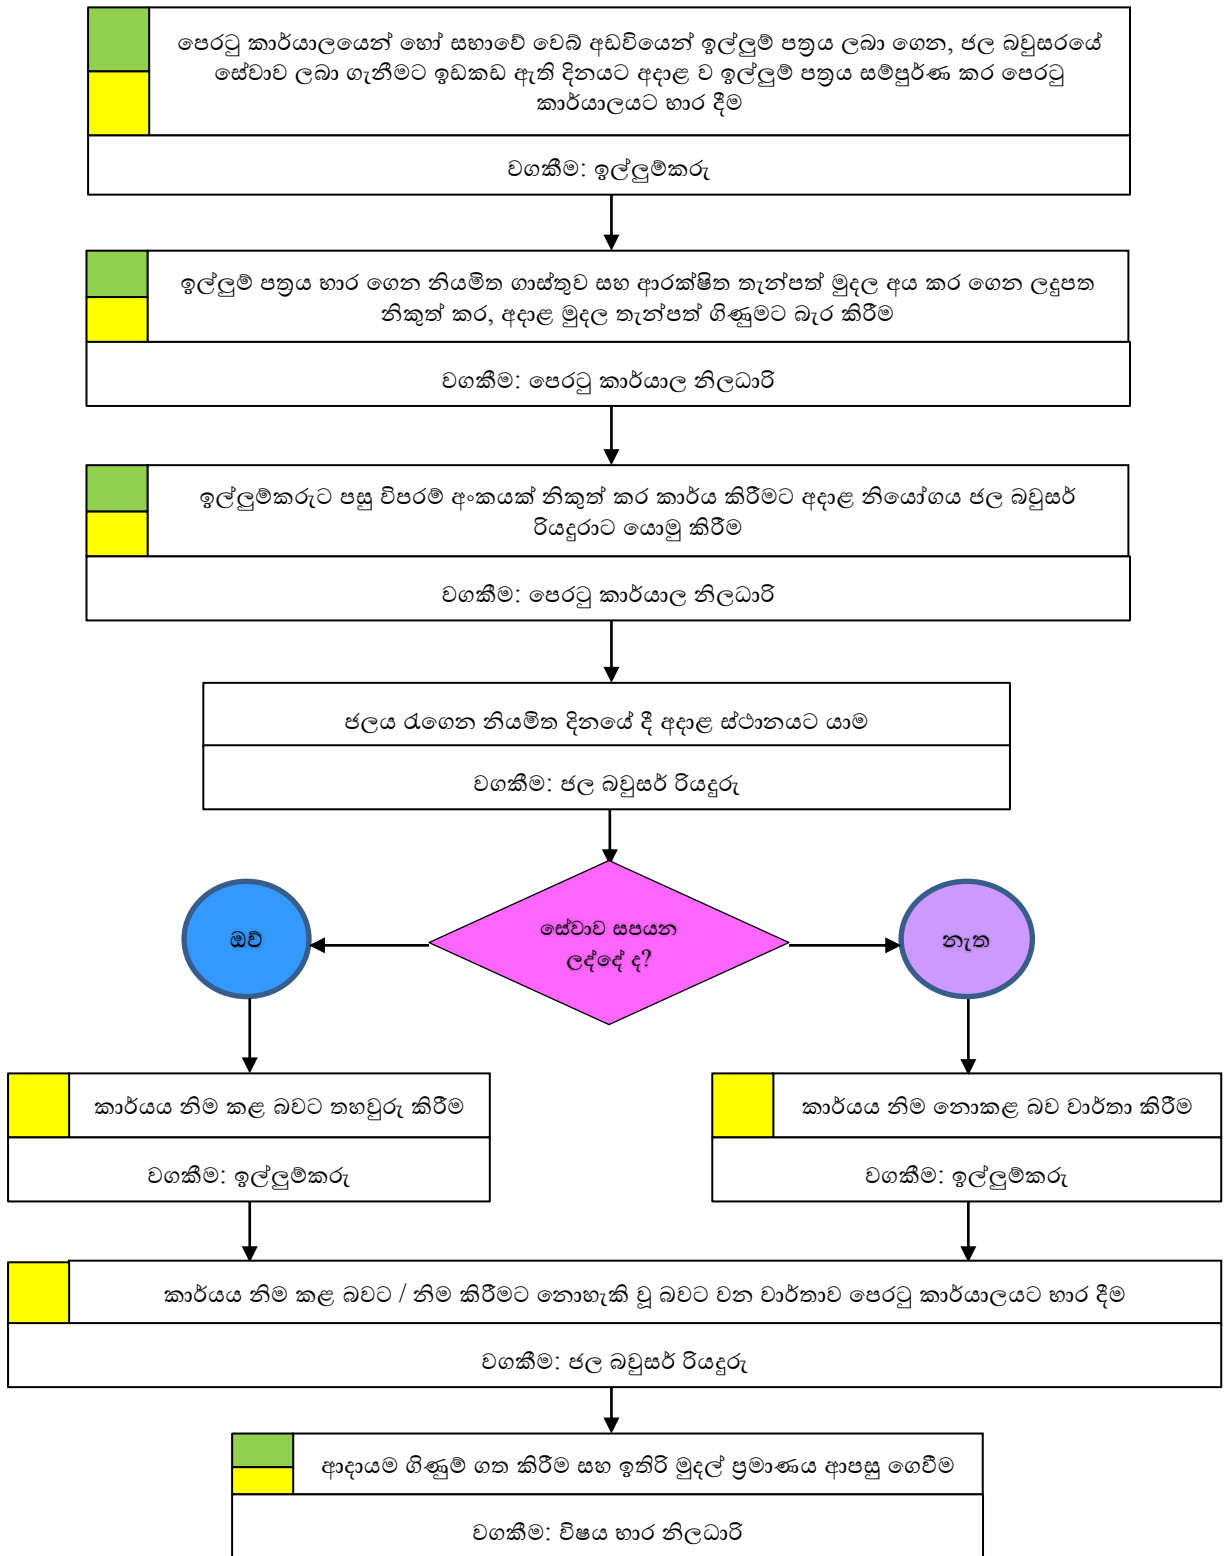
පෙරටු කාර්යාලයෙන් හෝ සභාවේ වෙබ් අඩවියෙන් ඉල්ලුම් පත්‍රය ලබා ගෙන, ජල බවුසරයේ සේවාව ලබා ගැනීමට ඉඩකඩ ඇති දිනයට අදාළ ව ඉල්ලුම් පත්‍රය සම්පූර්ණ කර පෙරටු කාර්යාලයට භාර දීම

වගකීම: ඉල්ලුම්කරු

ඉල්ලුම් පත්‍රය භාර ගෙන නියමිත ගාස්තුව සහ ආරක්ෂිත තැන්පත් මුදල අය කර ගෙන ලදුපත නිකුත් කර, අදාළ මුදල තැන්පත් ගිණුමට බැර කිරීම

වගකීම: පෙරටු කාර්යාල නිලධාරි

ඉල්ලුම්කරුට පසු විපරම් අංකයක් නිකුත් කර කාර්ය කිරීමට අදාළ නියෝගය ජල බවුසර් රියදුරාට යොමු කිරීම

වගකීම: පෙරටු කාර්යාල නිලධාරි

ජලය රැගෙන නියමිත දිනයේ දී අදාළ ස්ථානයට යාම

වගකීම: ජල බවුසර් රියදුරු

සේවාව සපයන ලද්දේ ද?

ඔව්

නැත

කාර්යය නිම කළ බවට තහවුරු කිරීම

වගකීම: ඉල්ලුම්කරු

කාර්යය නිම නොකළ බව වාර්තා කිරීම

වගකීම: ඉල්ලුම්කරු

කාර්යය නිම කළ බවට / නිම කිරීමට නොහැකි වූ බවට වන වාර්තාව පෙරටු කාර්යාලයට භාර දීම

වගකීම: ජල බවුසර් රියදුරු

ආදායම ගිණුම් ගත කිරීම සහ ඉතිරි මුදල් ප්‍රමාණය ආපසු ගෙවීම

වගකීම: විෂය භාර නිලධාරි